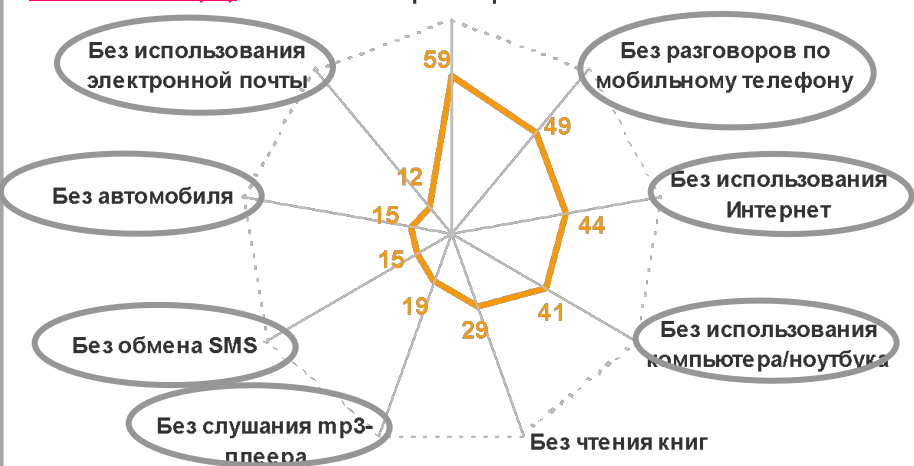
Без использования электронной почты

Без разговоров по мобильному телефону

Без автомобиля

Без использования Интернет

Без обмена SMS

Без использования компьютера/ноутбука

Без слушания mp3-плеера

Без чтения книг

59

49

44

41

29

19

15

15

12